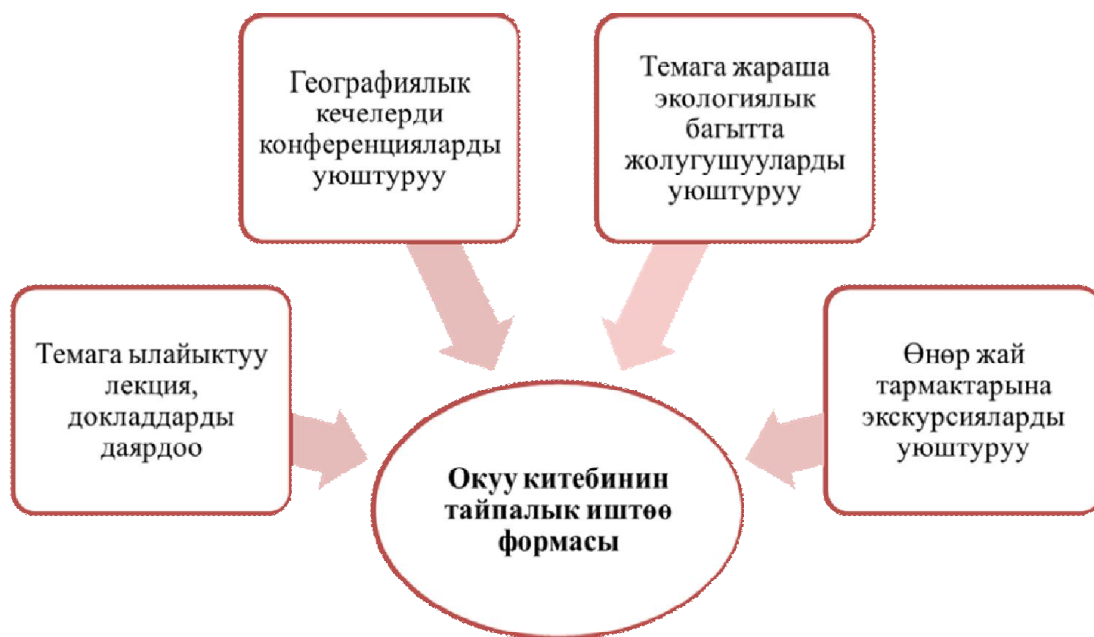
Географиялык кечелерди конференцияларды уюштуруу

Темага жараша экологиялык багытта жолугушууларды уюштуруу

Темага ылайыктуу лекция, докладдарды даярдоо

Өнөр жай тармактарына экскурсияларды уюштуруу

Окуу китебинин тайпалык иштөө формасы